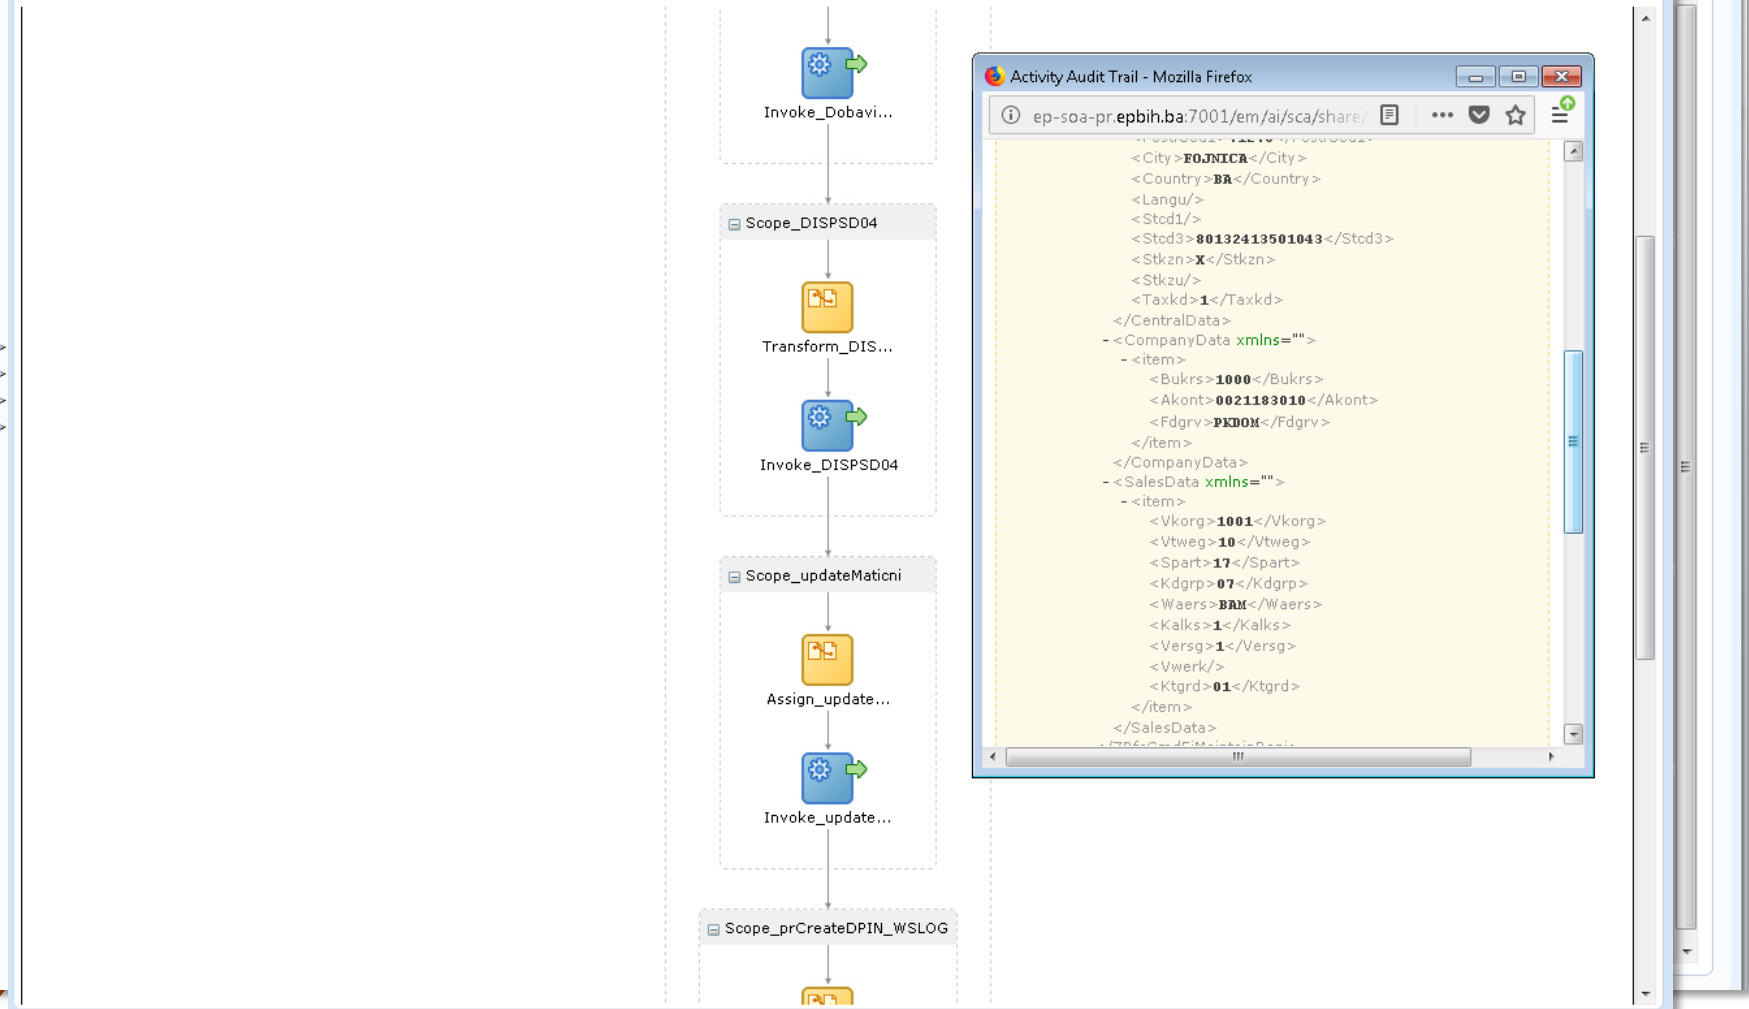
Invoke_Dobavi...

Scope_DISPSD04

Transform_DIS...

Invoke_DISPSD04

Scope_updateMaticni

Assign_update...

Invoke_update...

Scope_prCreateDPIN_WSLOG

Activity Audit Trail - Mozilla Firefox

ep-soa-pr.epbih.ba:7001/em/ai/sca/share/

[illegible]
<City>FOJNICA</City>
<Country>BA</Country>
<Langu/>
<Stcd1/>
<Stcd3>801324135010043</Stcd3>
<Stkzn>X</Stkzn>
<Stkzu/>
<Taxkd>1</Taxkd>
</CentralData>
- <CompanyData xmlns="">
- <item>
<Bukrs>1000</Bukrs>
<Akont>0021183010</Akont>
<Fdgrv>PKDOM</Fdgrv>
</item>
</CompanyData>
- <SalesData xmlns="">
- <item>
<Vkorg>1001</Vkorg>
<Vtweg>10</Vtweg>
<Spart>17</Spart>
<Kdgrp>07</Kdgrp>
<Waers>BAM</Waers>
<Kalks>1</Kalks>
<Versg>1</Versg>
<Vwerk/>
<Ktgrd>01</Ktgrd>
</item>
</SalesData>
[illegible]